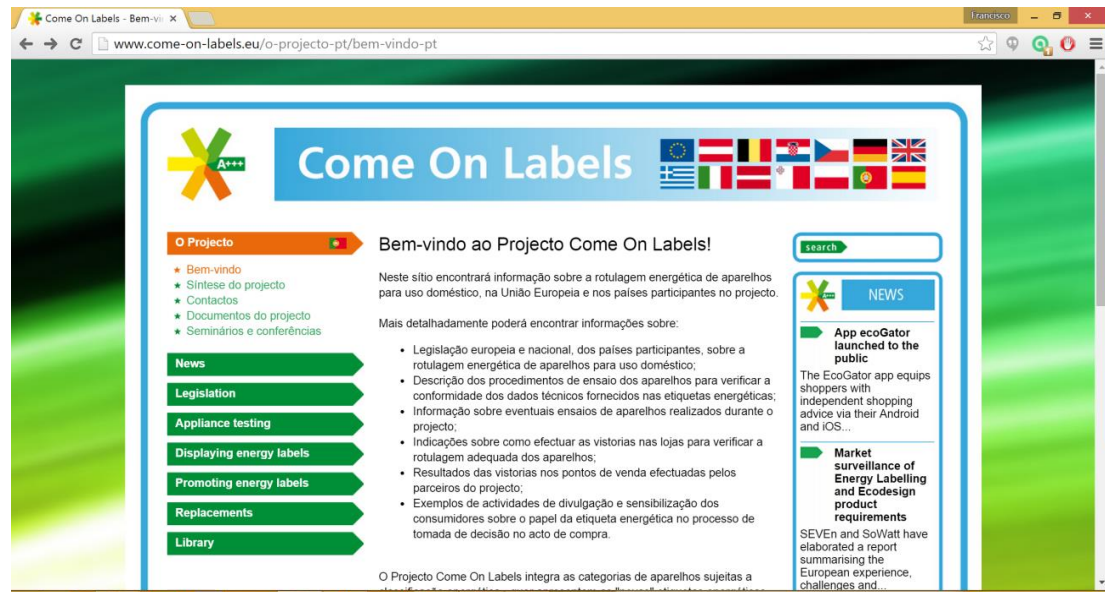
Come On Labels - Bem-vi ×

Francisco

www.come-on-labels.eu/o-projecto-pt/bem-vindo-pt

A+++

Come On Labels

O Projecto

★ Bem-vindo
★ Síntese do projecto
★ Contactos
★ Documentos do projecto
★ Seminários e conferências

News

Legislation

Appliance testing

Displaying energy labels

Promoting energy labels

Replacements

Library

Bem-vindo ao Projecto Come On Labels!

Neste sítio encontrará informação sobre a rotulagem energética de aparelhos para uso doméstico, na União Europeia e nos países participantes no projecto.

Mais detalhadamente poderá encontrar informações sobre:

- Legislação europeia e nacional, dos países participantes, sobre a rotulagem energética de aparelhos para uso doméstico;
- Descrição dos procedimentos de ensaio dos aparelhos para verificar a conformidade dos dados técnicos fornecidos nas etiquetas energéticas;
- Informação sobre eventuais ensaios de aparelhos realizados durante o projecto;
- Indicações sobre como efectuar as vistorias nas lojas para verificar a rotulagem adequada dos aparelhos;
- Resultados das vistorias nos pontos de venda efectuadas pelos parceiros do projecto;
- Exemplos de actividades de divulgação e sensibilização dos consumidores sobre o papel da etiqueta energética no processo de tomada de decisão no acto de compra.

O Projecto Come On Labels integra as categorias de aparelhos sujeitas a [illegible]

search

NEWS

App ecoGator launched to the public

The EcoGator app equips shoppers with independent shopping advice via their Android and iOS...

Market surveillance of Energy Labelling and Ecodesign product requirements

SEVEn and SoWatt have elaborated a report summarising the European experience, challenges and...